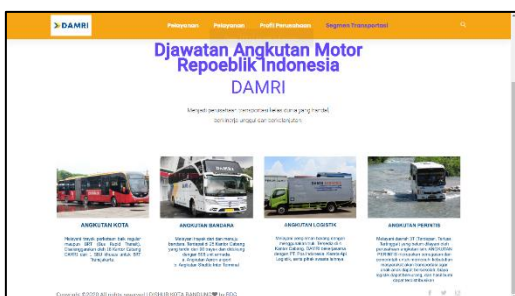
DAMRI

Pelayanan Pelayanan Profil Perusahaan Segmen Transportasi

Djawatan Angkutan Motor Repoeblik Indonesia

DAMRI

Menjadi perusahaan transportasi darat yang handal berkinerja unggul dan berkelanjutan

ANGKUTAN KOTA

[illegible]

ANGKUTAN BANDARA

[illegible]

ANGKUTAN LOGISTIK

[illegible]

ANGKUTAN PERINTIS

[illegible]

Copyright ©2020 All rights reserved | DISHUB KOTA BANDUNG by RDG